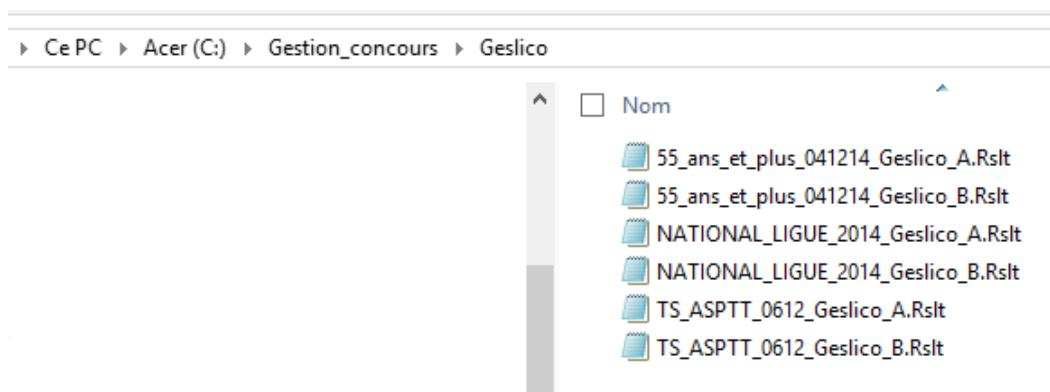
▸ Ce PC ▸ Acer (C:) ▸ Gestion_concours ▸ Geslico

Nom

55_ans_et_plus_041214_Geslico_A.Rslt
55_ans_et_plus_041214_Geslico_B.Rslt
NATIONAL_LIGUE_2014_Geslico_A.Rslt
NATIONAL_LIGUE_2014_Geslico_B.Rslt
TS_ASPTT_0612_Geslico_A.Rslt
TS_ASPTT_0612_Geslico_B.Rslt